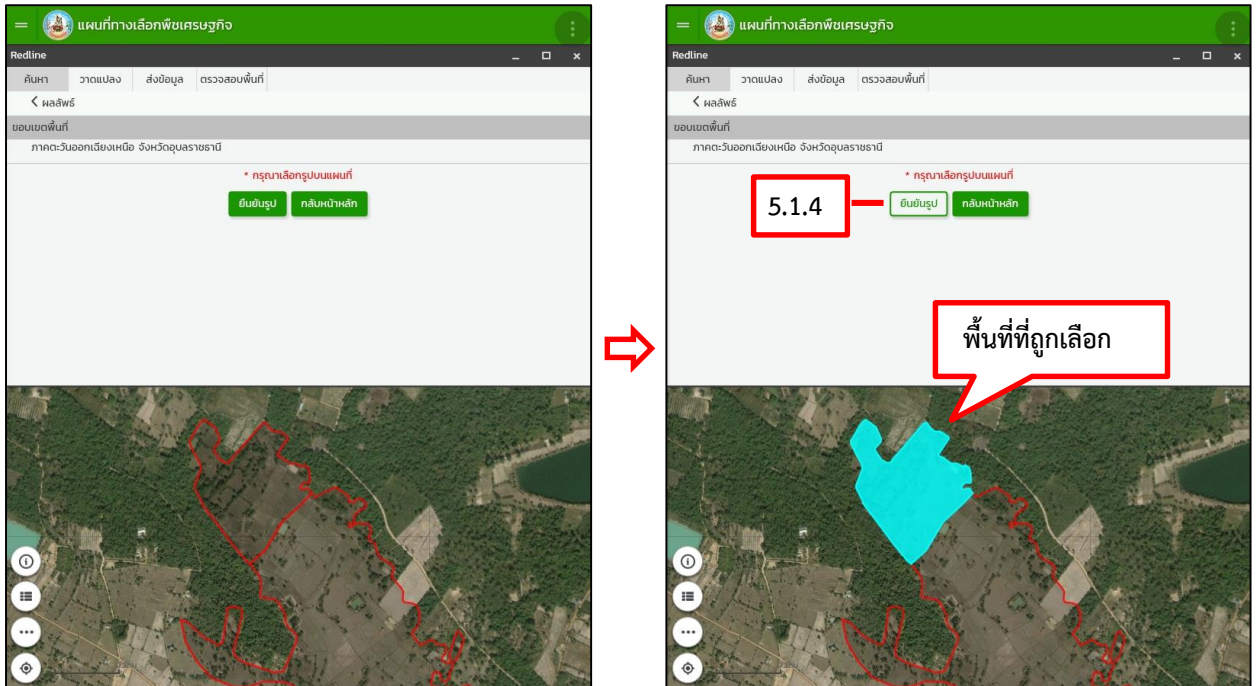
แผนที่ทางเลือกพืชเศรษฐกิจ

Redline

ค้นหา วาดแปลง ส่งข้อมูล ตรวจสอบพื้นที่

< ผลลัพธ์

ขอบเขตพื้นที่

ภาคตะวันออกเฉียงเหนือ จังหวัดอุบลราชธานี

* กรุณาเลือกรูปบนแผนที่

ยืนยันรูป กลับหน้าหลัก

แผนที่ทางเลือกพืชเศรษฐกิจ

Redline

ค้นหา วาดแปลง ส่งข้อมูล ตรวจสอบพื้นที่

< ผลลัพธ์

ขอบเขตพื้นที่

ภาคตะวันออกเฉียงเหนือ จังหวัดอุบลราชธานี

* กรุณาเลือกรูปบนแผนที่

5.1.4

ยืนยันรูป กลับหน้าหลัก

พื้นที่ที่ถูกเลือก